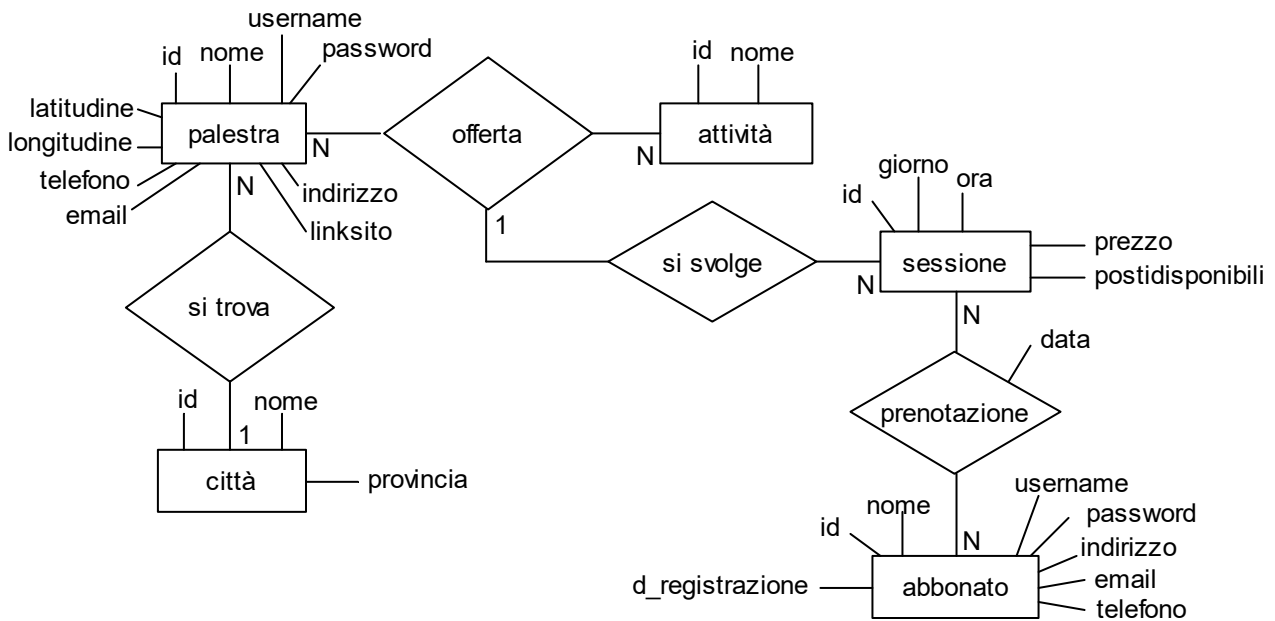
username
id
nome
password
latitudine
longitudine
palestra
N
offerta
id
nome
attività
N
telefono
email
N
indirizzo
linksito
1
giorno
id
ora
si svolge
sessione
prezzo
postidisponibili
N
si trova
N
data
prenotazione
id
nome
1
città
provincia
username
nome
password
id
indirizzo
N
email
d_registrazione
abbonato
telefono